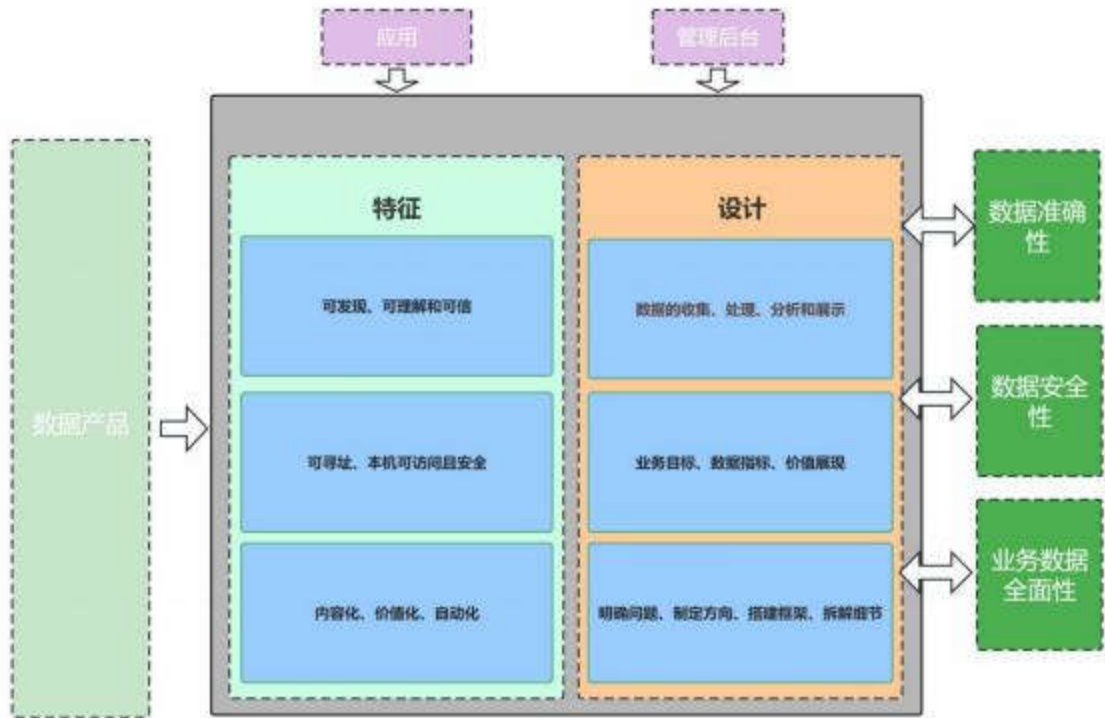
应用

管理后台

数据产品

特征

可发现、可理解和可信

可寻址、本机可访问且安全

内容化、价值化、自动化

设计

数据的收集、处理、分析和展示

业务目标、数据指标、价值展现

明确问题、制定方向、搭建框架、拆解细节

数据准确性

数据安全性

业务数据全面性